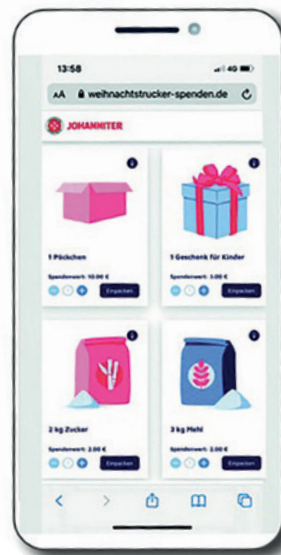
13:58

4G

AA weihnachtstrucker-spenden.de

JOHANNITER

1 Päckchen

Spenderwert: 10.00 €

Einpacken

1 Geschenk für Kinder

Spenderwert: 3.00 €

Einpacken

2 kg Zucker

Spenderwert: 2.00 €

Einpacken

3 kg Mehl

Spenderwert: 2.00 €

Einpacken